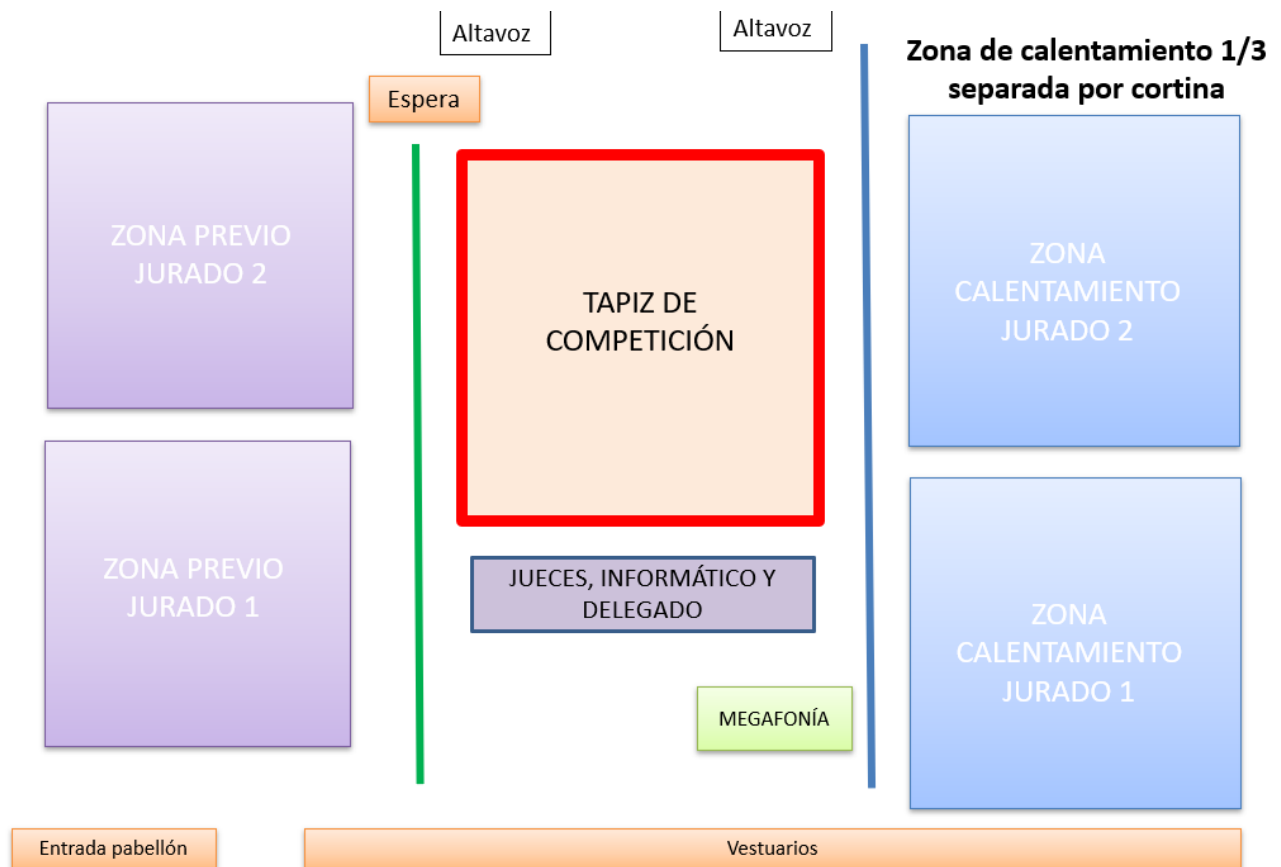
Altavoz

Altavoz

Zona de calentamiento 1/3 separada por cortina

Espera

ZONA PREVIO JURADO 2

TAPIZ DE COMPETICIÓN

ZONA CALENTAMIENTO JURADO 2

ZONA PREVIO JURADO 1

JUECES, INFORMÁTICO Y DELEGADO

ZONA CALENTAMIENTO JURADO 1

MEGAFONÍA

Entrada pabellón

Vestuarios